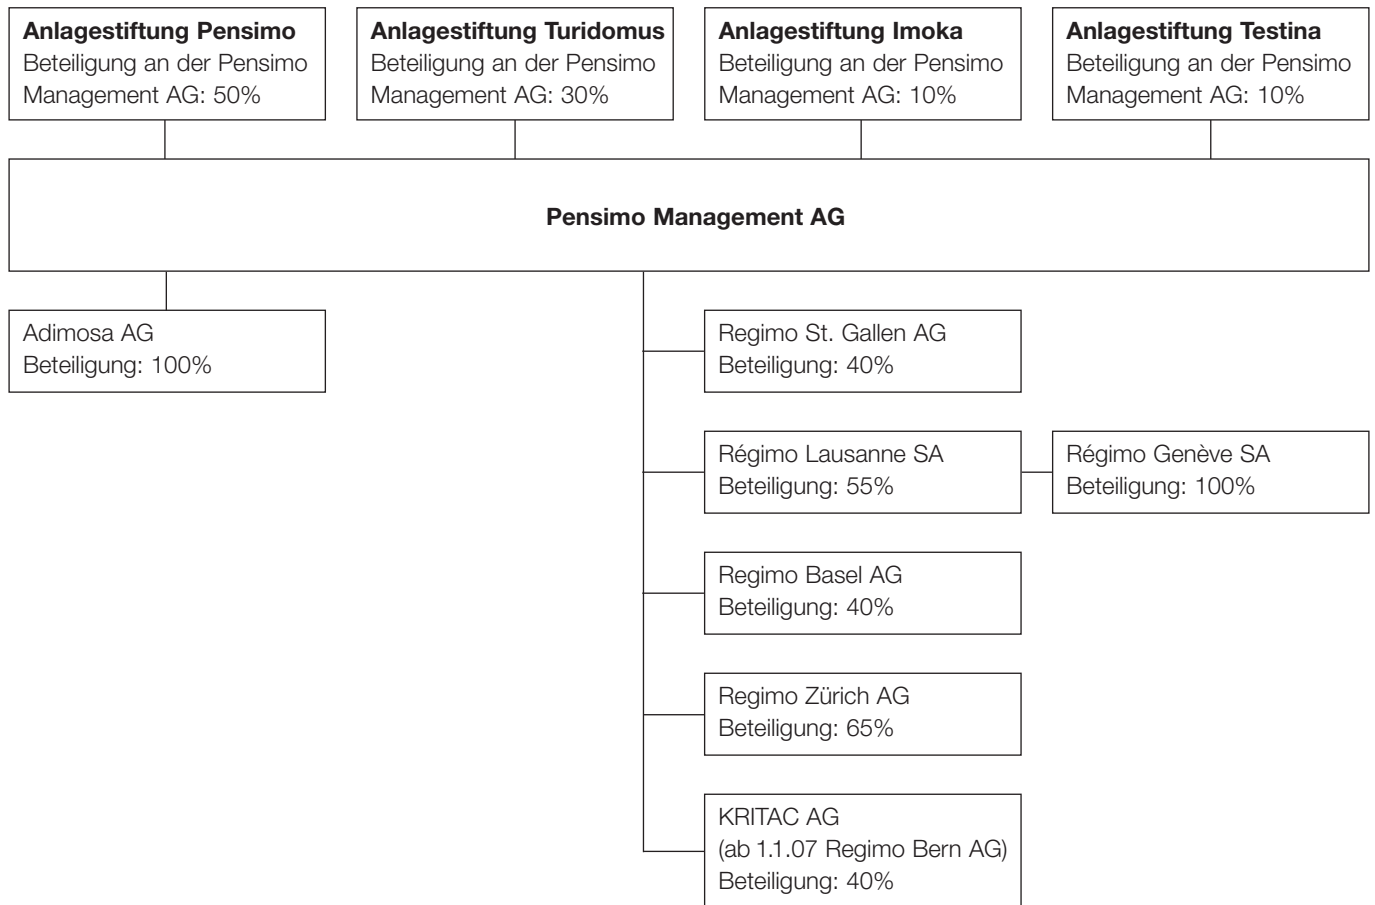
**Anlagestiftung Pensimo**
Beteiligung an der Pensimo Management AG: 50%

**Anlagestiftung Turidomus**
Beteiligung an der Pensimo Management AG: 30%

**Anlagestiftung Imoka**
Beteiligung an der Pensimo Management AG: 10%

**Anlagestiftung Testina**
Beteiligung an der Pensimo Management AG: 10%

**Pensimo Management AG**

Adimosa AG
Beteiligung: 100%

Regimo St. Gallen AG
Beteiligung: 40%

Régimo Lausanne SA
Beteiligung: 55%

Régimo Genève SA
Beteiligung: 100%

Regimo Basel AG
Beteiligung: 40%

Regimo Zürich AG
Beteiligung: 65%

KRITAC AG
(ab 1.1.07 Regimo Bern AG)
Beteiligung: 40%